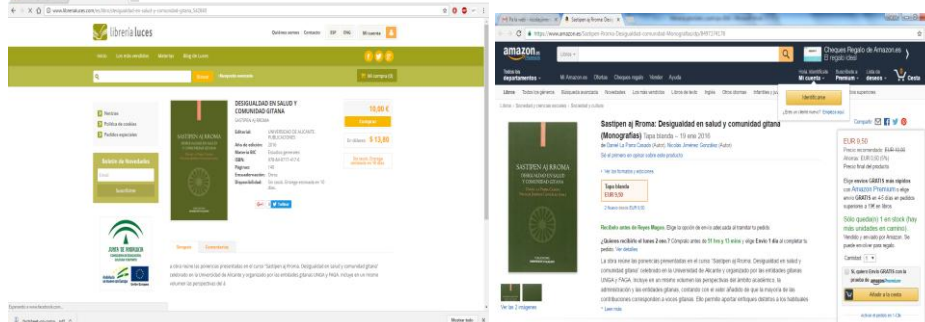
www.librerialuces.com

librería luces

Quiénes somos Contacto Mi cuenta

Inicio Los más vendidos Materias Blog de Luces

DESIGUALDAD EN SALUD Y COMUNIDAD GITANA

SASTIPEN AJ RROMA

10,00 €

Comprar

Noticias

Política de cookies

Pedidos especiales

Boletín de Novedades

Suscribirse

JUNTA DE ANDALUCIA

Amazon.es: Sastipen Aj Rroma: Desigualdad en salud y comunidad gitana

amazon.es

Cheques Regalo de Amazon.es

Mi cuenta Premium Cesta

Identifícate

Sastipen aj Rroma: Desigualdad en salud y comunidad gitana (Monografías) Tapa blanda – 19 ene 2016

de Daniel La Parra Casado (Autor), Nicolás Jiménez González (Autor)

SASTIPEN AJ RROMA

DESIGUALDAD EN SALUD Y COMUNIDAD GITANA

Tapa blanda

EUR 9,50

EUR 9,50

Precio recomendado: EUR 10,00

Ahorras: EUR 0,50 (5%)

Precio final del producto

Sólo queda(n) 1 en stock (hay más unidades en camino).

Vendido y enviado por Amazon.

Cantidad: 1

Añadir a la cesta

Ver las 2 imágenes

Recíbelo antes de Reyes Magos.

La obra recoge las ponencias presentadas en el curso "Sastipen Aj Rroma. Desigualdad en salud y comunidad gitana" celebrado en la Universidad de Alicante y organizado por las entidades gitanas UNGA y FAGA.

Ver más